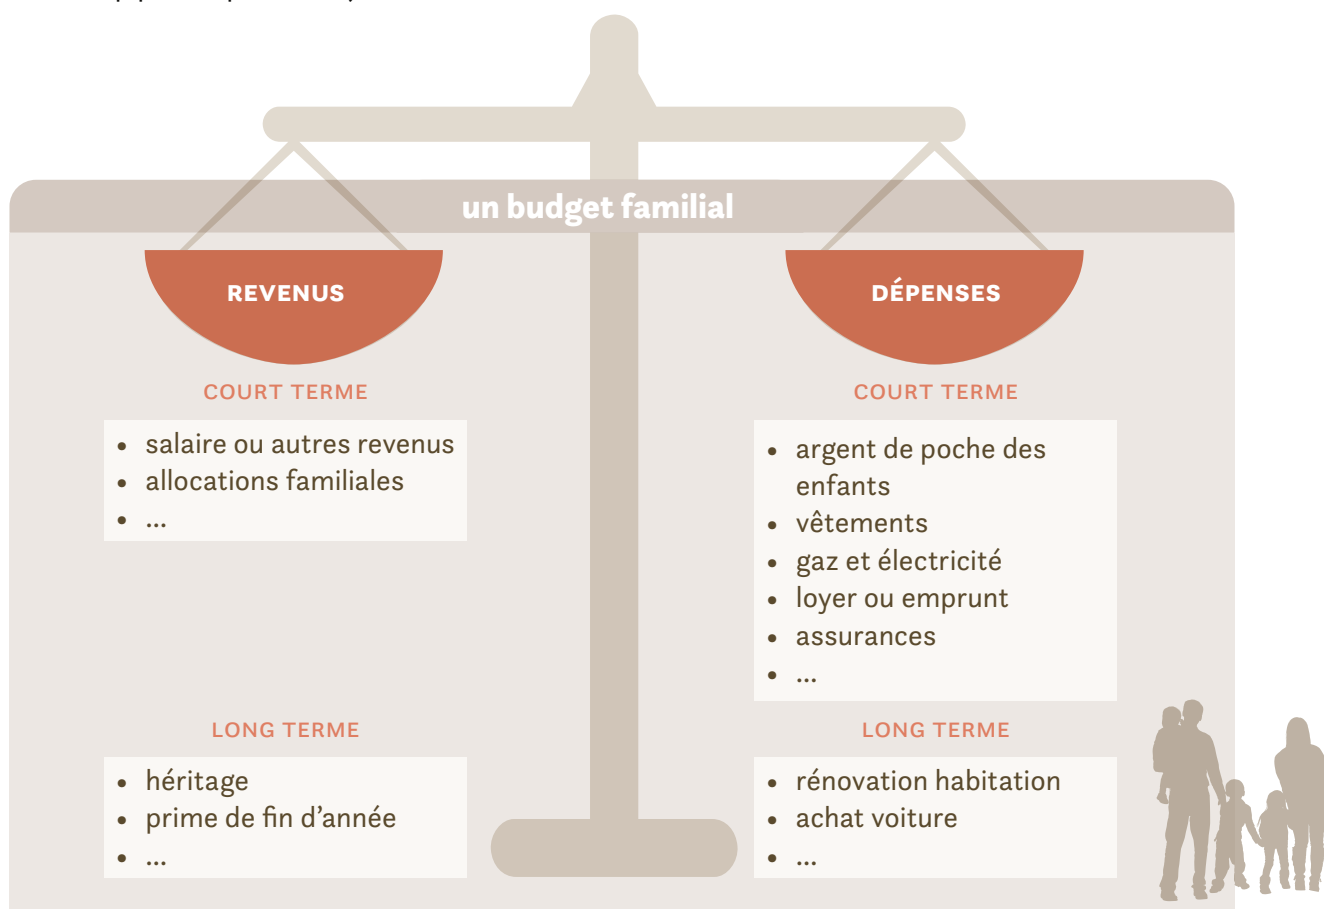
un budget familial

REVENUS

COURT TERME

- salaire ou autres revenus
- allocations familiales
- ...

LONG TERME

- héritage
- prime de fin d'année
- ...

DÉPENSES

COURT TERME

- argent de poche des enfants
- vêtements
- gaz et électricité
- loyer ou emprunt
- assurances
- ...

LONG TERME

- rénovation habitation
- achat voiture
- ...